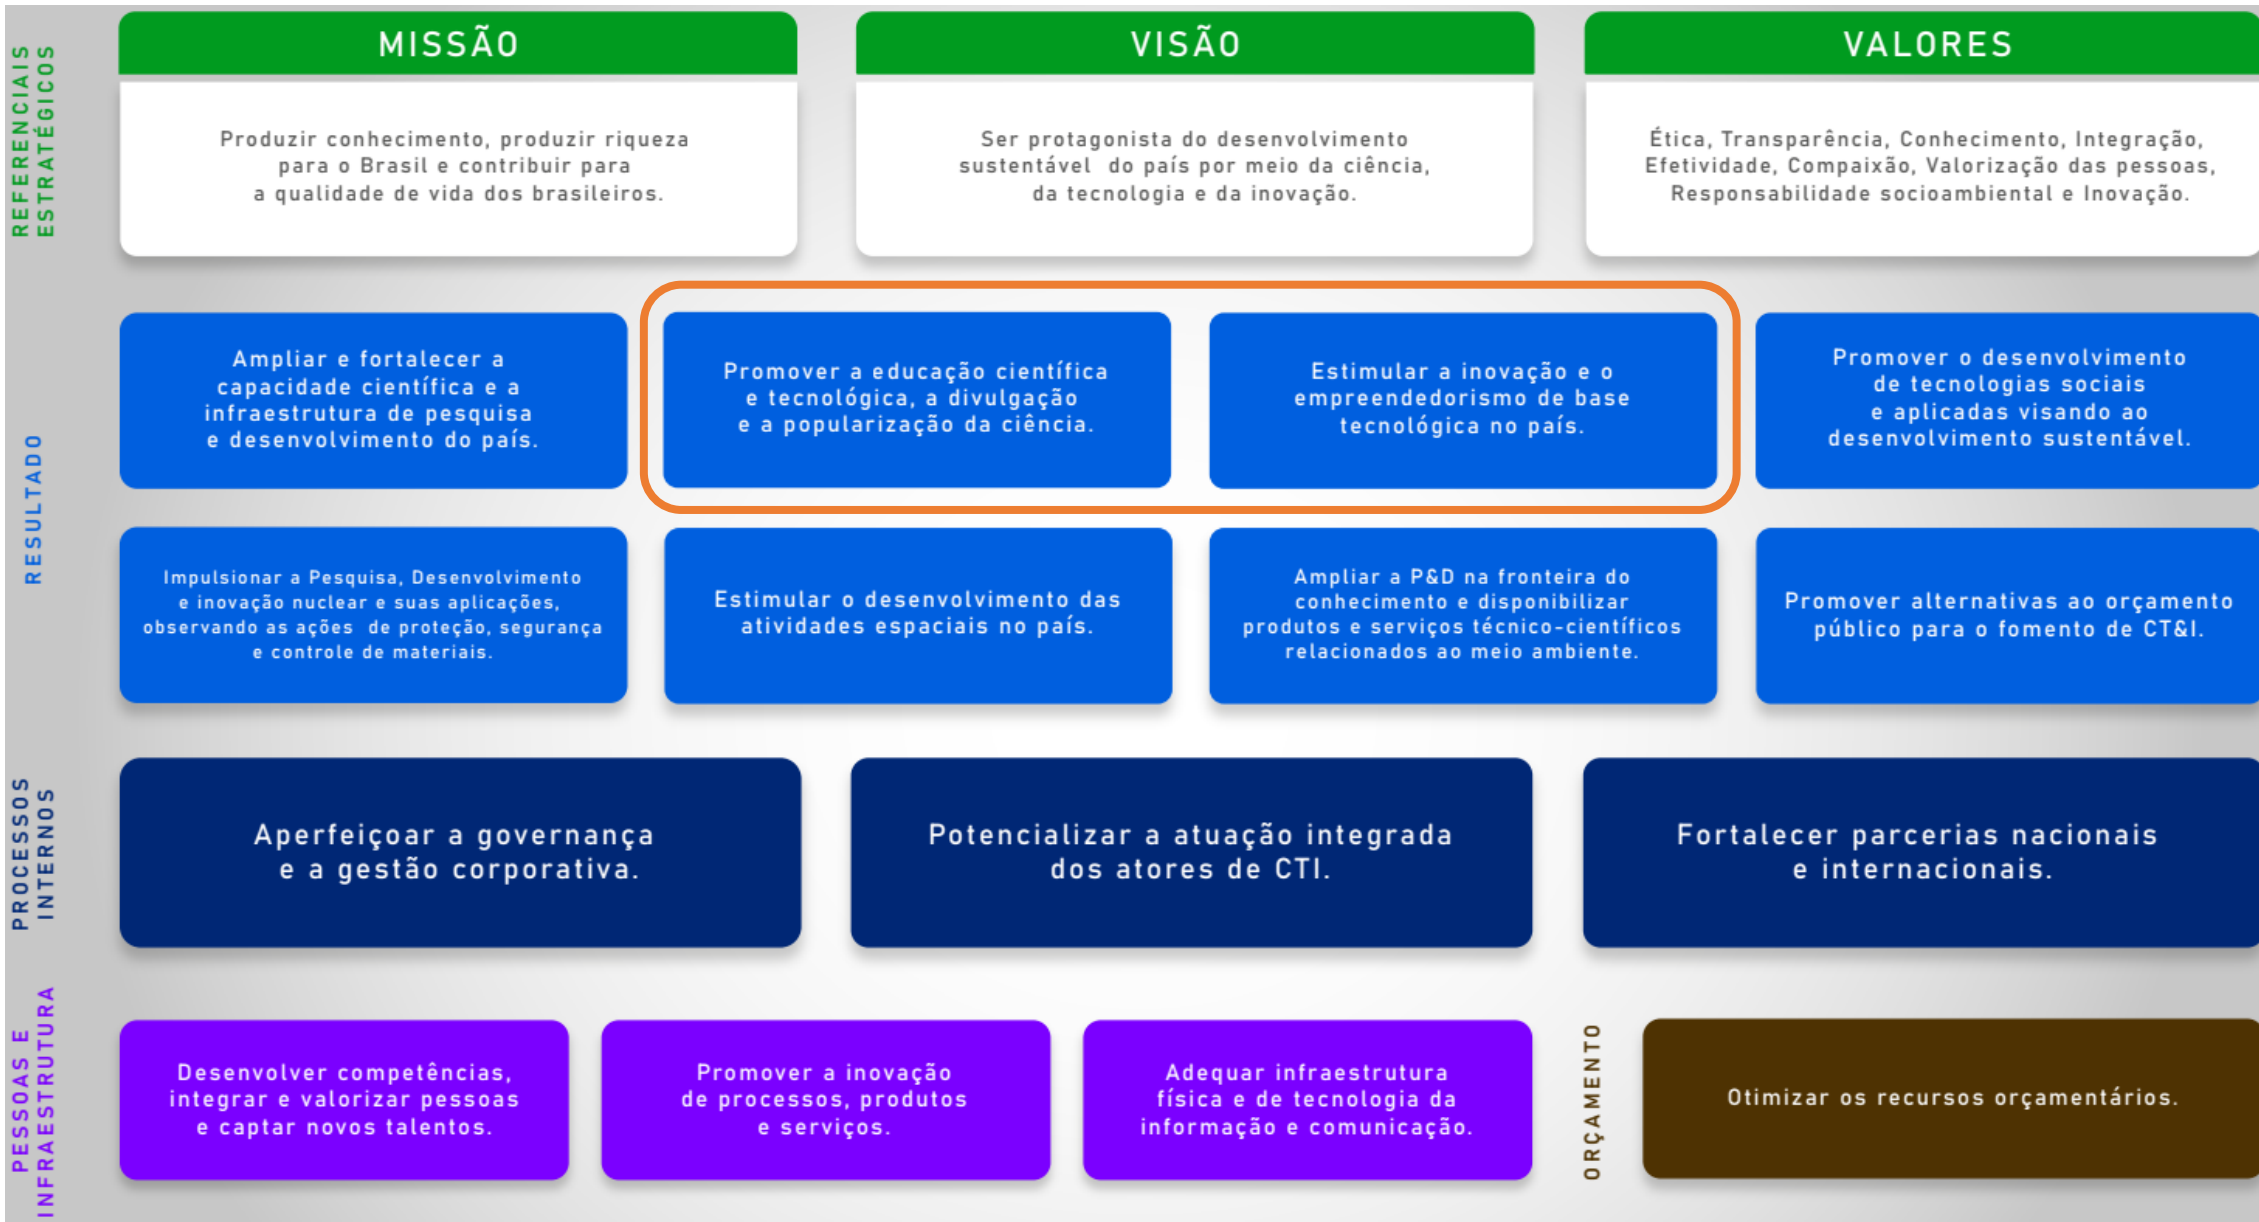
REFERENCIAIS ESTRATÉGICOS

MISSÃO

Produzir conhecimento, produzir riqueza para o Brasil e contribuir para a qualidade de vida dos brasileiros.

VISÃO

Ser protagonista do desenvolvimento sustentável do país por meio da ciência, da tecnologia e da inovação.

VALORES

Ética, Transparência, Conhecimento, Integração, Efetividade, Compaixão, Valorização das pessoas, Responsabilidade socioambiental e Inovação.

RESULTADO

Ampliar e fortalecer a capacidade científica e a infraestrutura de pesquisa e desenvolvimento do país.

Promover a educação científica e tecnológica, a divulgação e a popularização da ciência.

Estimular a inovação e o empreendedorismo de base tecnológica no país.

Promover o desenvolvimento de tecnologias sociais e aplicadas visando ao desenvolvimento sustentável.

Impulsionar a Pesquisa, Desenvolvimento e inovação nuclear e suas aplicações, observando as ações de proteção, segurança e controle de materiais.

Estimular o desenvolvimento das atividades espaciais no país.

Ampliar a P&D na fronteira do conhecimento e disponibilizar produtos e serviços técnico-científicos relacionados ao meio ambiente.

Promover alternativas ao orçamento público para o fomento de CT&I.

PROCESSOS INTERNOS

Aperfeiçoar a governança e a gestão corporativa.

Potencializar a atuação integrada dos atores de CTI.

Fortalecer parcerias nacionais e internacionais.

PESSOAS E INFRAESTRUTURA

Desenvolver competências, integrar e valorizar pessoas e captar novos talentos.

Promover a inovação de processos, produtos e serviços.

Adequar infraestrutura física e de tecnologia da informação e comunicação.

ORÇAMENTO

Otimizar os recursos orçamentários.